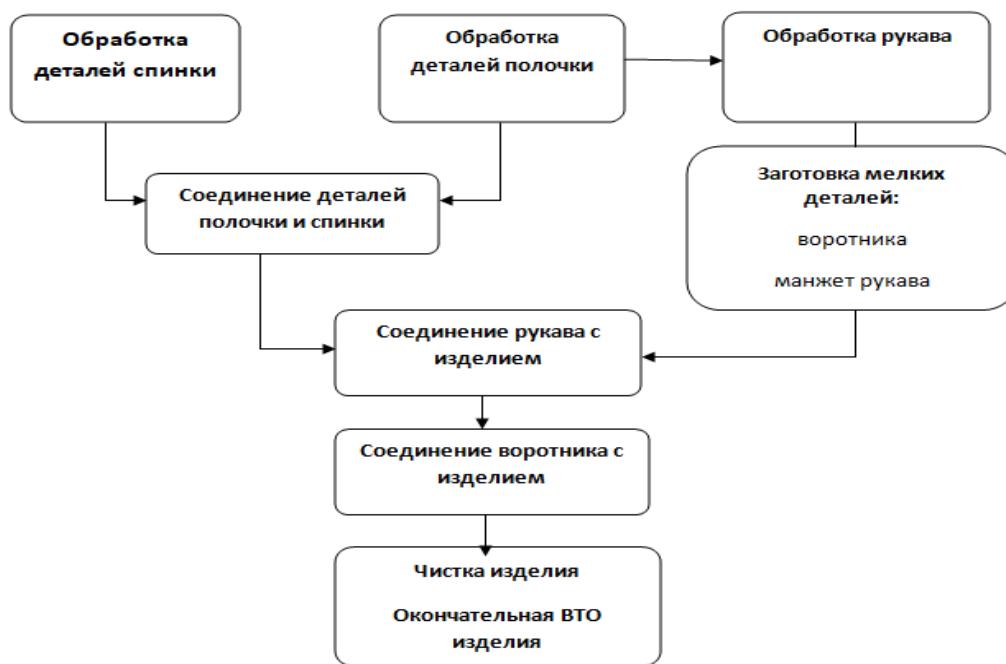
Обработка деталей спинки

Обработка деталей полочки

Обработка рукава

Заготовка мелких деталей:

воротника

манжет рукава

Соединение деталей полочки и спинки

Соединение рукава с изделием

Соединение воротника с изделием

Чистка изделия

Окончательная ВТО изделия